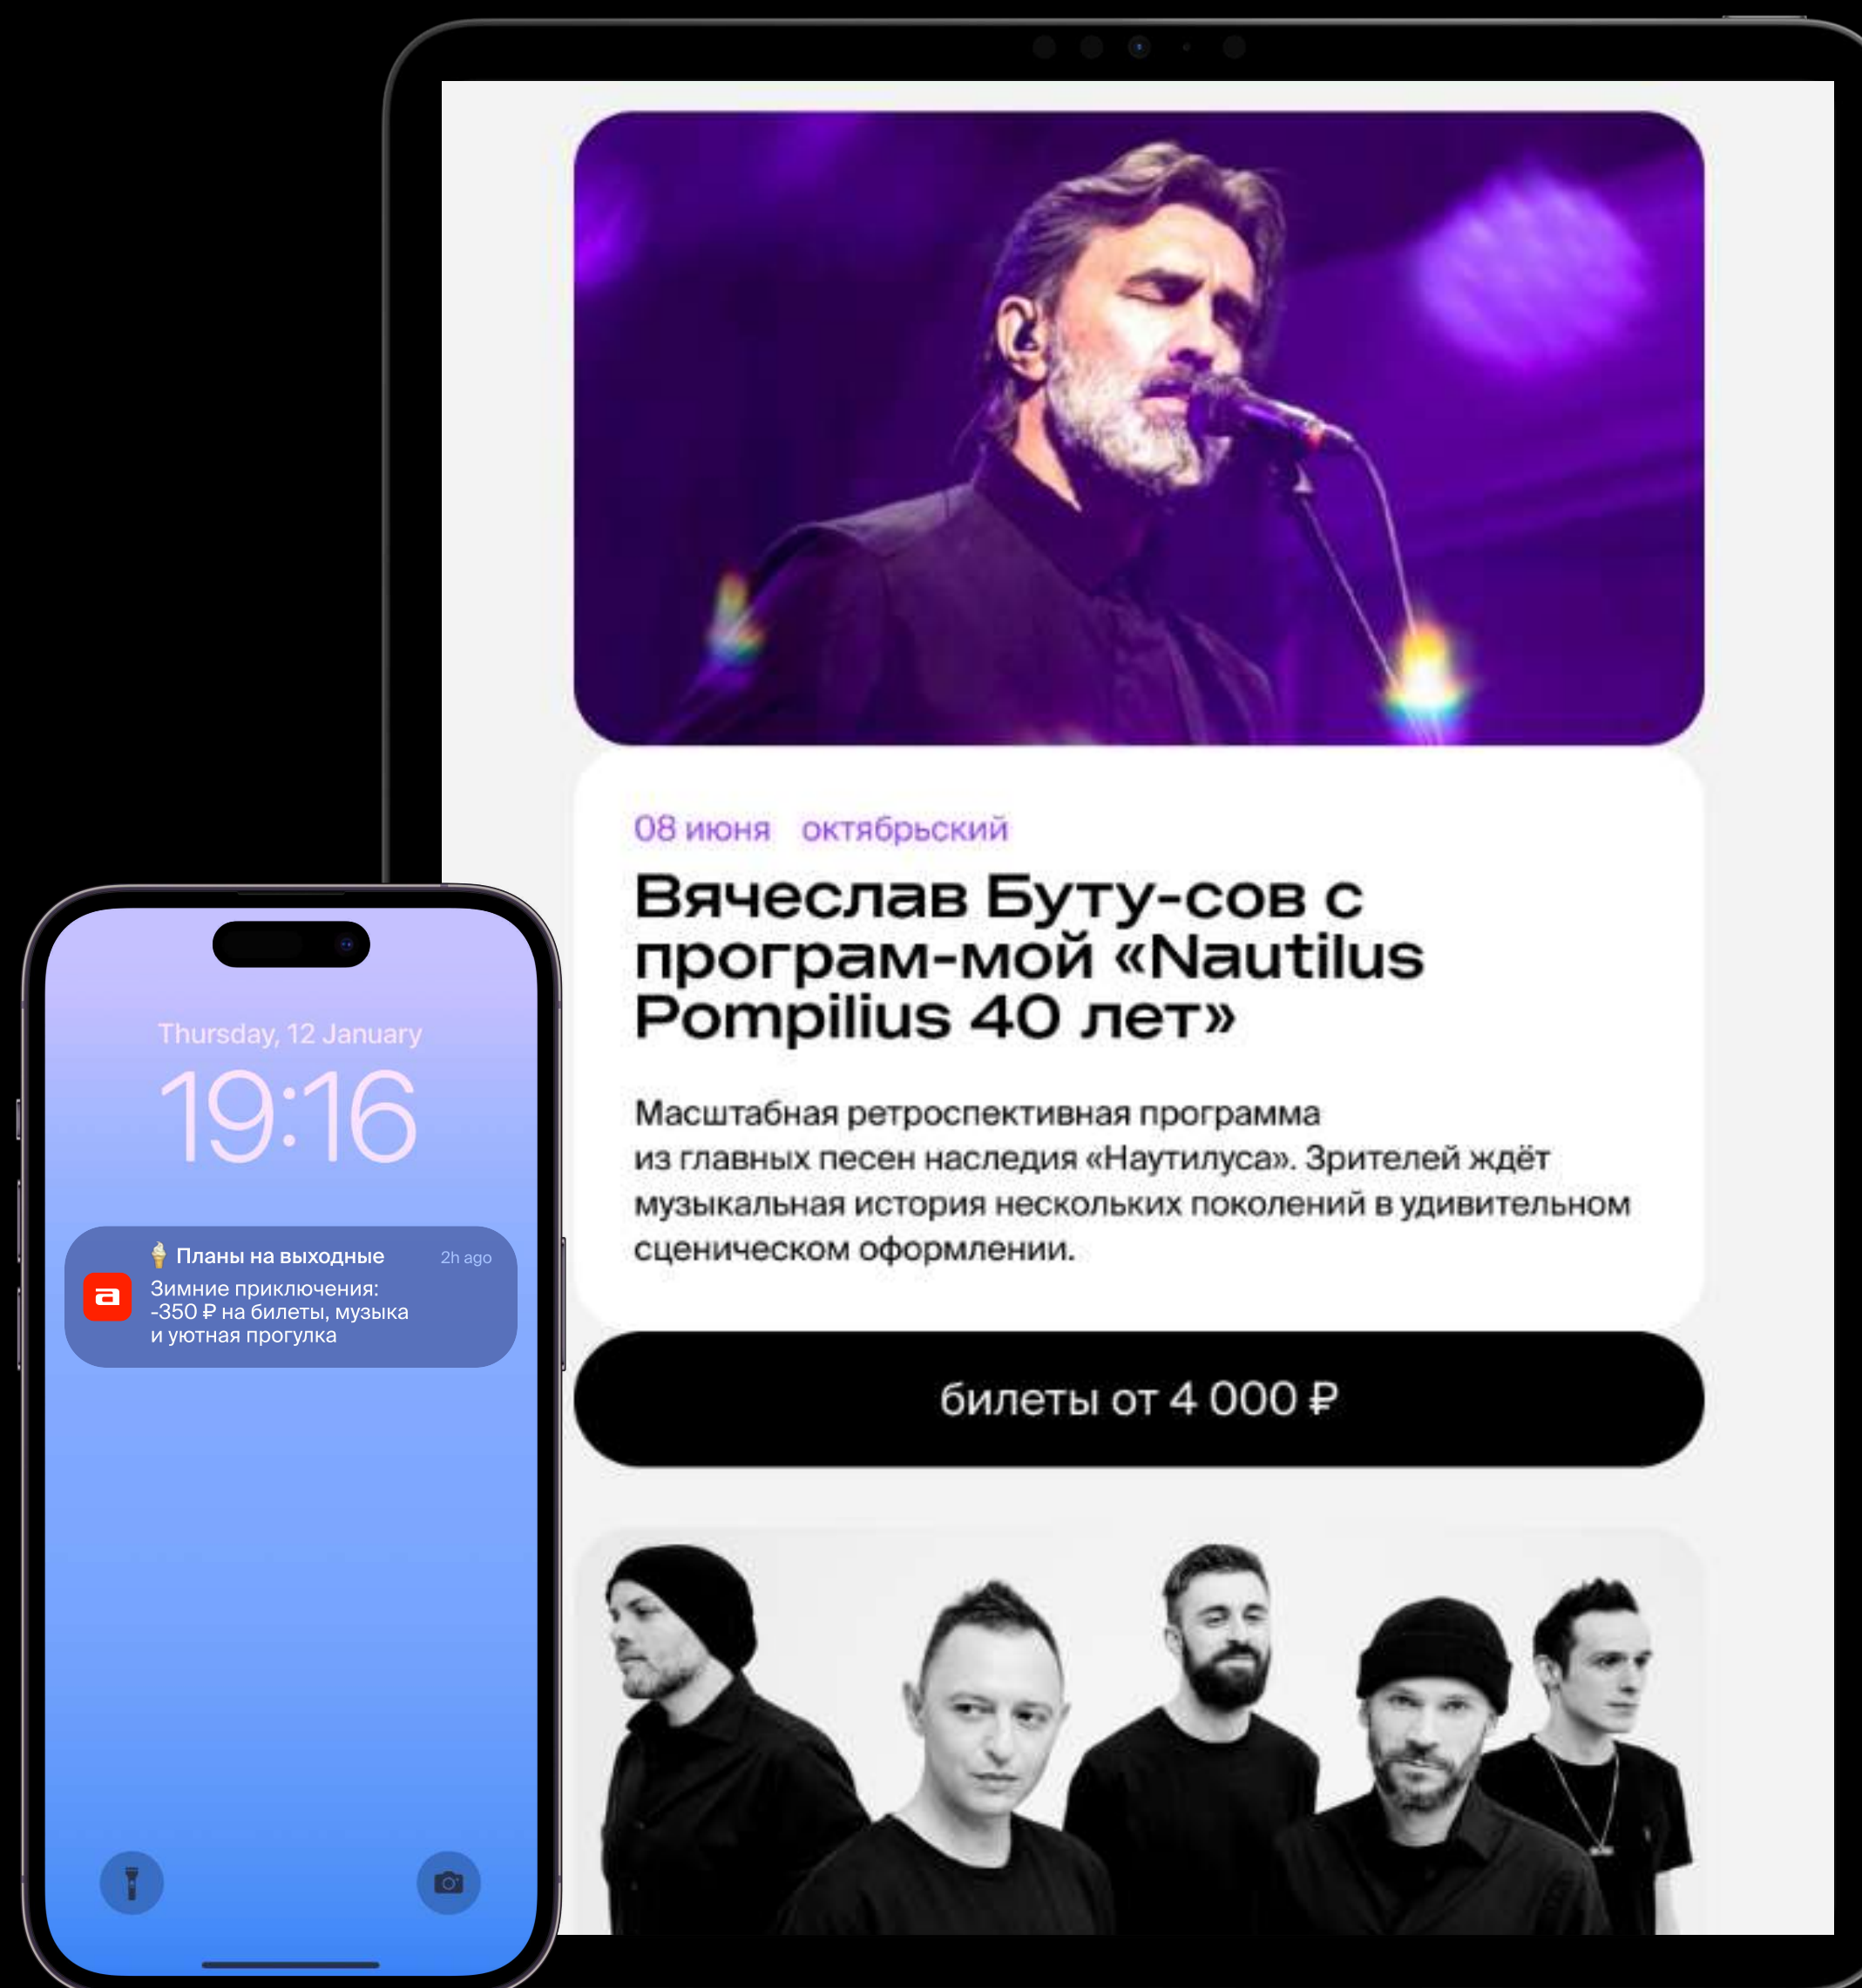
08 июня октябрьский

Вячеслав Буту-сов с програм-мой «Nautilus Pompilius 40 лет»

Масштабная ретроспективная программа из главных песен наследия «Наутилуса». Зрителей ждёт музыкальная история нескольких поколений в удивительном сценическом оформлении.

билеты от 4 000 ₽

Thursday, 12 January

19:16

Планы на выходные 2h ago
Зимние приключения: -350 ₽ на билеты, музыка и уютная прогулка